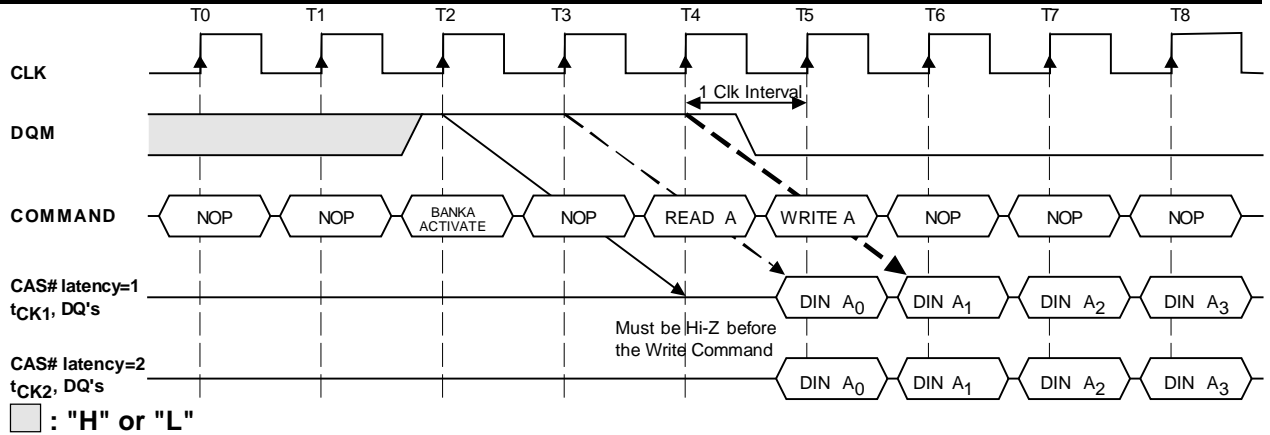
T0 T1 T2 T3 T4 T5 T6 T7 T8

CLK

1 Clk Interval

DQM

COMMAND

NOP NOP BANKA ACTIVATE NOP READ A WRITE A NOP NOP NOP

CAS# latency=1
$t_{CK1}$, DQ's

DIN $A_0$ DIN $A_1$ DIN $A_2$ DIN $A_3$

Must be Hi-Z before the Write Command

CAS# latency=2
$t_{CK2}$, DQ's

DIN $A_0$ DIN $A_1$ DIN $A_2$ DIN $A_3$

: "H" or "L"